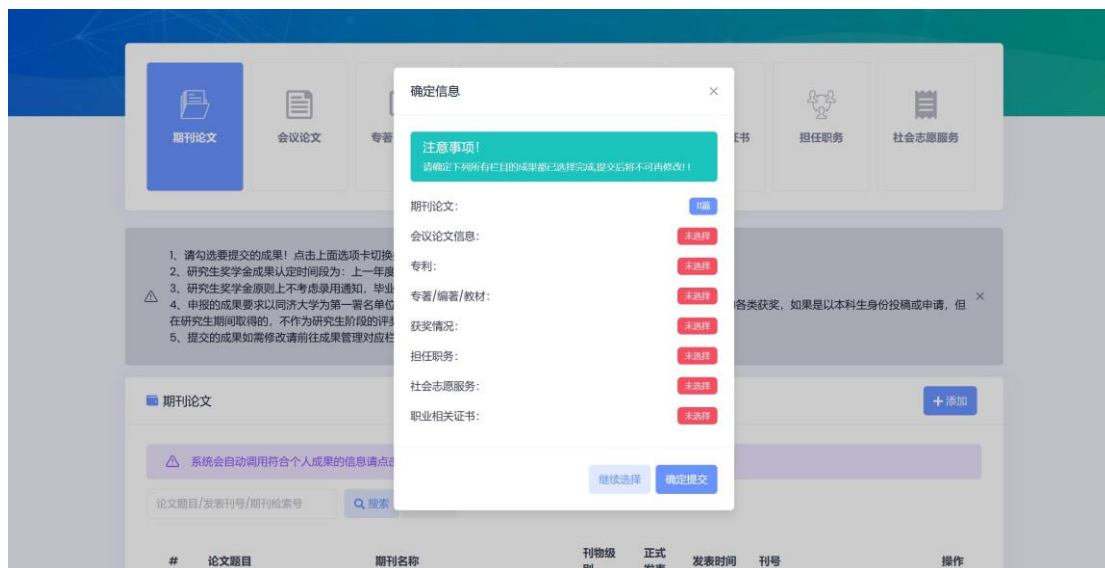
期刊论文

会议论文

专著

证书

担任职务

社会志愿服务

1、请勾选要提交的成果！点击上面选项卡切换
2、研究生奖学金成果认定时间段为：上一年度
3、研究生奖学金原则上不考虑录用通知，毕业
4、申报的成果要求以同济大学为第一署名单位 各类获奖，如果是以本科生身份投稿或申请，但在研究生期间取得的，不作为研究生阶段的评奖
5、提交的成果如需修改请前往成果管理对应栏

期刊论文

+ 添加

系统会自动调用符合个人成果的信息请点击

论文题目/发表刊号/期刊检索号

搜索

| # | 论文题目 | 期刊名称 | 刊物级别 | 正式发表 | 发表时间 | 刊号 | 操作 |
|---|---|---|---|---|---|---|---|

确定信息

注意事项！
请确定下列所有栏目的成果都已选择完成,提交后将不可再修改！！

期刊论文: 1篇
会议论文信息: 未选择
专利: 未选择
专著/编著/教材: 未选择
获奖情况: 未选择
担任职务: 未选择
社会志愿服务: 未选择
职业相关证书: 未选择

继续选择
确定提交